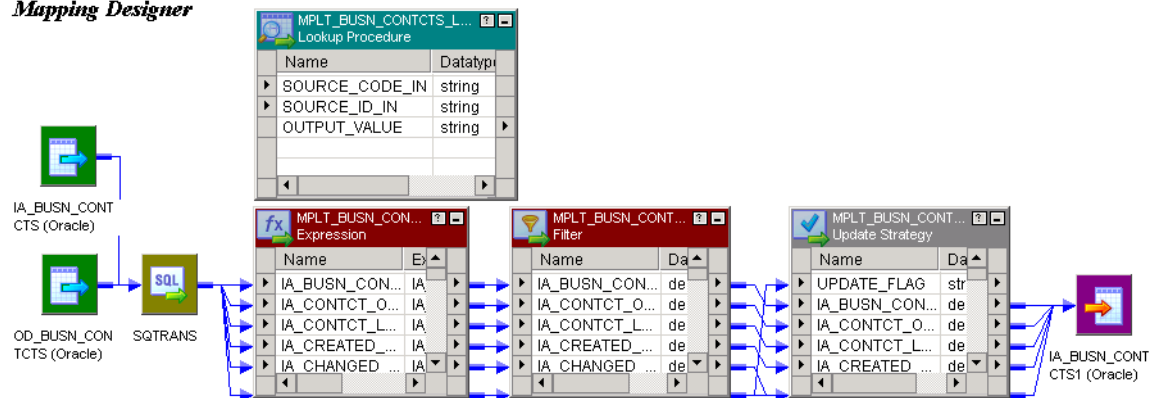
Mapping Designer

MPLT_BUSN_CONTCTS_L...
Lookup Procedure

| Name | Datatype |
|---|---|
| SOURCE_CODE_IN | string |
| SOURCE_ID_IN | string |
| OUTPUT_VALUE | string |

IA_BUSN_CONTCTS (Oracle)

OD_BUSN_CONTCTS (Oracle)

SQL

SQTRANS

MPLT_BUSN_CON...
Expression

| Name | Ex |
|---|---|
| IA_BUSN_CON... | IA |
| IA_CONTCT_O... | IA |
| IA_CONTCT_L... | IA |
| IA_CREATED_... | IA |
| IA_CHANGED_... | IA |

MPLT_BUSN_CONT...
Filter

| Name | Da |
|---|---|
| IA_BUSN_CON... | de |
| IA_CONTCT_O... | de |
| IA_CONTCT_L... | de |
| IA_CREATED_... | de |
| IA_CHANGED_... | de |

MPLT_BUSN_CONT...
Update Strategy

| Name | Da |
|---|---|
| UPDATE_FLAG | str |
| IA_BUSN_CON... | de |
| IA_CONTCT_O... | de |
| IA_CONTCT_L... | de |
| IA_CREATED_... | de |

IA_BUSN_CONTCTS1 (Oracle)